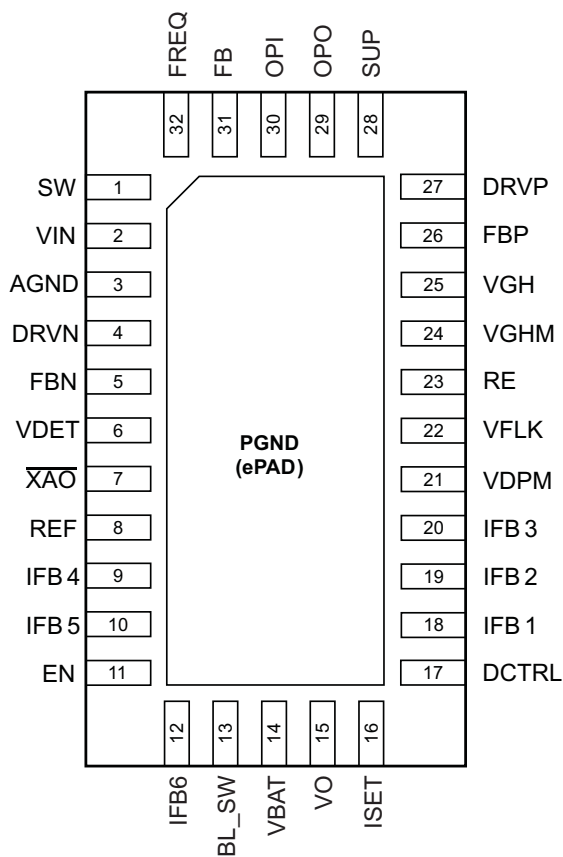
FREQ 32
FB 31
OPI 30
OPO 29
SUP 28

SW 1
VIN 2
AGND 3
DRVN 4
FBN 5
VDET 6
$\overline{XAO}$ 7
REF 8
IFB 4 9
IFB 5 10
EN 11

27 DRVP
26 FBP
25 VGH
24 VGHM
23 RE
22 VFLK
21 VDPM
20 IFB 3
19 IFB 2
18 IFB 1
17 DCTRL

PGND
(ePAD)

12 IFB6
13 BL_SW
14 VBAT
15 VO
16 ISET